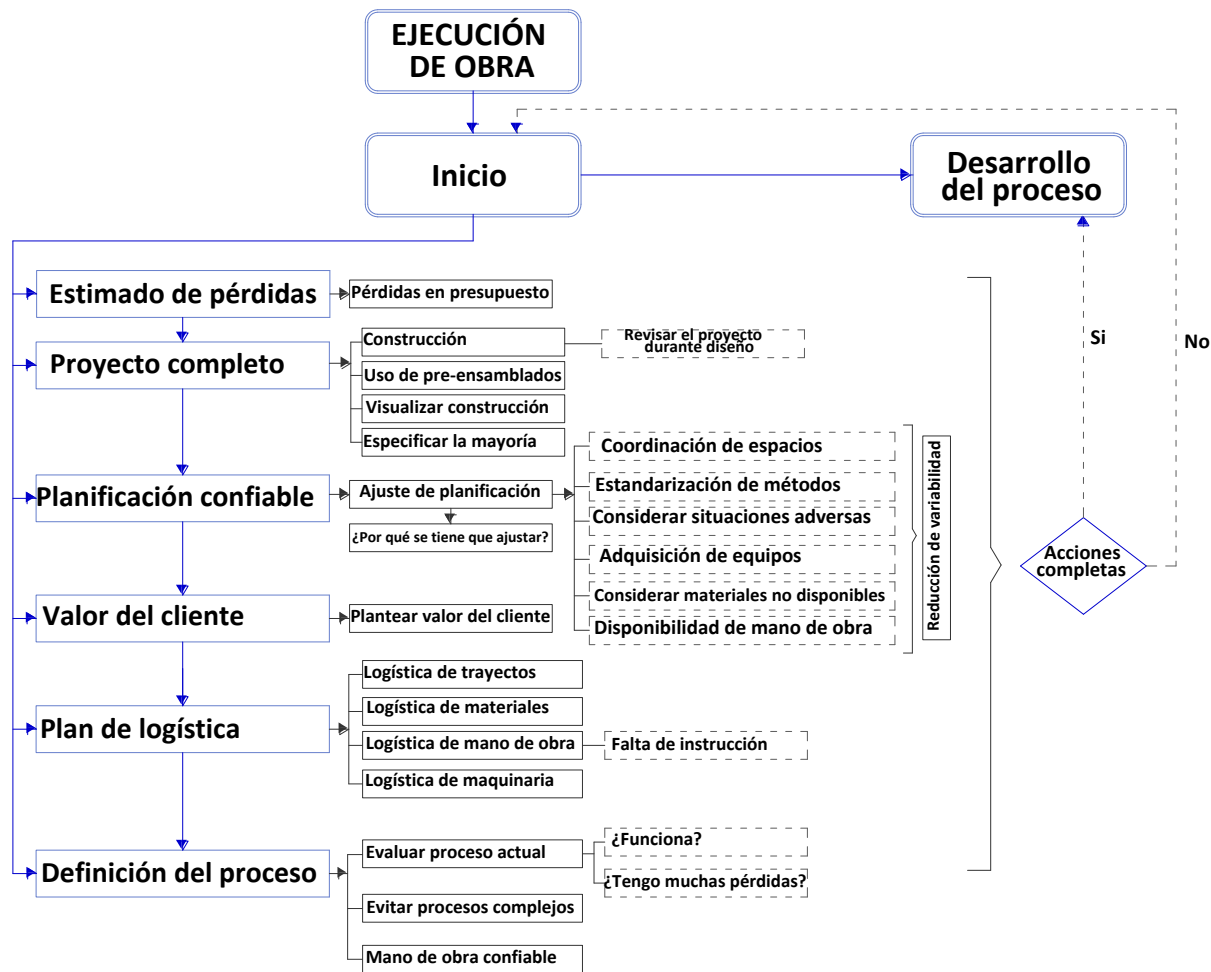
EJECUCIÓN DE OBRA

Inicio

Desarrollo del proceso

Estimado de pérdidas

Pérdidas en presupuesto

Proyecto completo

Construcción

Revisar el proyecto durante diseño

Uso de pre-ensamblados

Visualizar construcción

Especificar la mayoría

Planificación confiable

Ajuste de planificación

¿Por qué se tiene que ajustar?

Coordinación de espacios

Estandarización de métodos

Considerar situaciones adversas

Adquisición de equipos

Considerar materiales no disponibles

Disponibilidad de mano de obra

Reducción de variabilidad

Valor del cliente

Plantear valor del cliente

Plan de logística

Logística de trayectos

Logística de materiales

Logística de mano de obra

Falta de instrucción

Logística de maquinaria

Definición del proceso

Evaluar proceso actual

¿Funciona?

¿Tengo muchas pérdidas?

Evitar procesos complejos

Mano de obra confiable

Si

No

Acciones completas